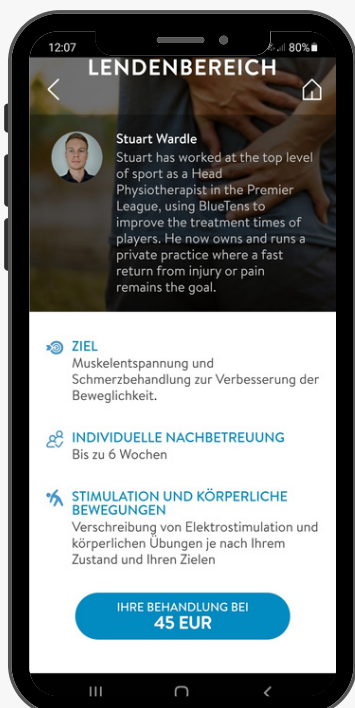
12:07

80%

LENDENBEREICH

Stuart Wardle
Stuart has worked at the top level of sport as a Head Physiotherapist in the Premier League, using BlueTens to improve the treatment times of players. He now owns and runs a private practice where a fast return from injury or pain remains the goal.

ZIEL
Muskelentspannung und Schmerzbehandlung zur Verbesserung der Beweglichkeit.

INDIVIDUELLE NACHBETREUUNG
Bis zu 6 Wochen

STIMULATION UND KÖRPERLICHE BEWEGUNGEN
Verschreibung von Elektrostimulation und körperlichen Übungen je nach Ihrem Zustand und Ihren Zielen

IHRE BEHANDLUNG BEI
45 EUR